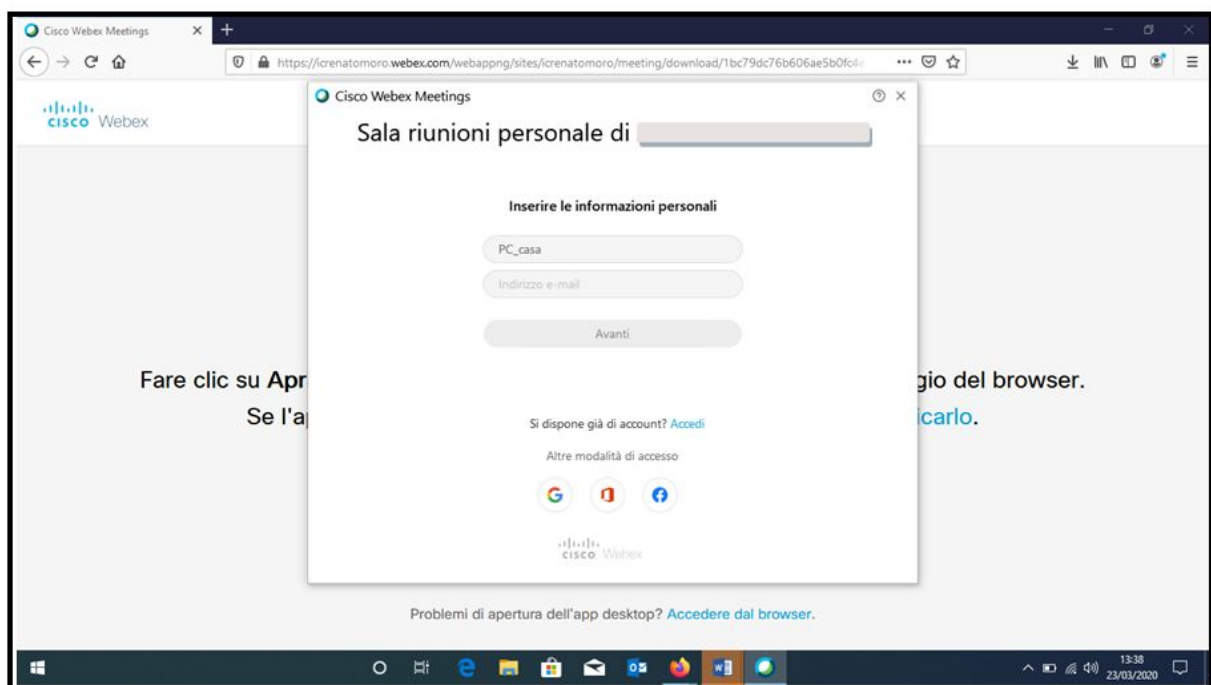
Cisco Webex Meetings ×

https://icrenatomoro.webex.com/webappng/sites/icrenatomoro/meeting/download/1bc79dc76b606ae5b0fc4

cisco Webex

Cisco Webex Meetings

Sala riunioni personale di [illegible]

Inserire le informazioni personali

PC_casa

Indirizzo e-mail

Avanti

Si dispone già di account? Accedi

Altre modalità di accesso

cisco Webex

Fare clic su Apr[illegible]gio del browser.

Se l'a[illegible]icarlo.

Problemi di apertura dell'app desktop? Accedere dal browser.

13:38
23/03/2020